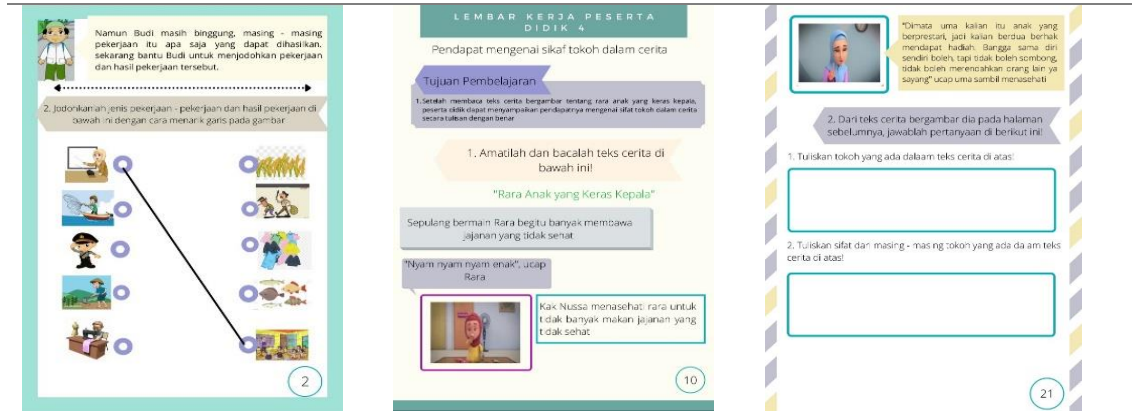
Namun Budi masih binggung, masing - masing pekerjaan itu apa saja yang dapat dihasilkan. sekarang bantu Budi untuk menjodohkan pekerjaan dan hasil pekerjaan tersebut.

2. Jodohkanlah jenis pekerjaan - pekerjaan dan hasil pekerjaan di bawah ini dengan cara menarik garis pada gambar

2

LEMBAR KERJA PESERTA DIDIK 4

Pendapat mengenai sikaf tokoh dalam cerita

Tujuan Pembelajaran

1. Setelah membaca teks cerita bergambar tentang rara anak yang keras kepala, peserta didik dapat menyampaikan pendapatnya mengenai sifat tokoh dalam cerita secara tulisan dengan benar

1. Amatilah dan bacalah teks cerita di bawah ini!

"Rara Anak yang Keras Kepala"

Sepulang bermain Rara begitu banyak membawa jajanan yang tidak sehat

"Nyam nyam nyam enak", ucap Rara

Kak Nussa menasehati rara untuk tidak banyak makan jajanan yang tidak sehat

10

"Dimata uma kalian itu anak yang berprestasi, jadi kalian berdua berhak mendapat hadiah. Bangga sama diri sendiri boleh, tapi tidak boleh sombong, tidak boleh merendahkan orang lain ya sayang" ucap uma sambil menasehati

2. Dari teks cerita bergambar dia pada halaman sebelumnya, jawablah pertanyaan di berikut ini!

1. Tuliskan tokoh yang ada dalam teks cerita di atas!

2. Tuliskan sifat dari masing - masing tokoh yang ada dalam teks cerita di atas!

21